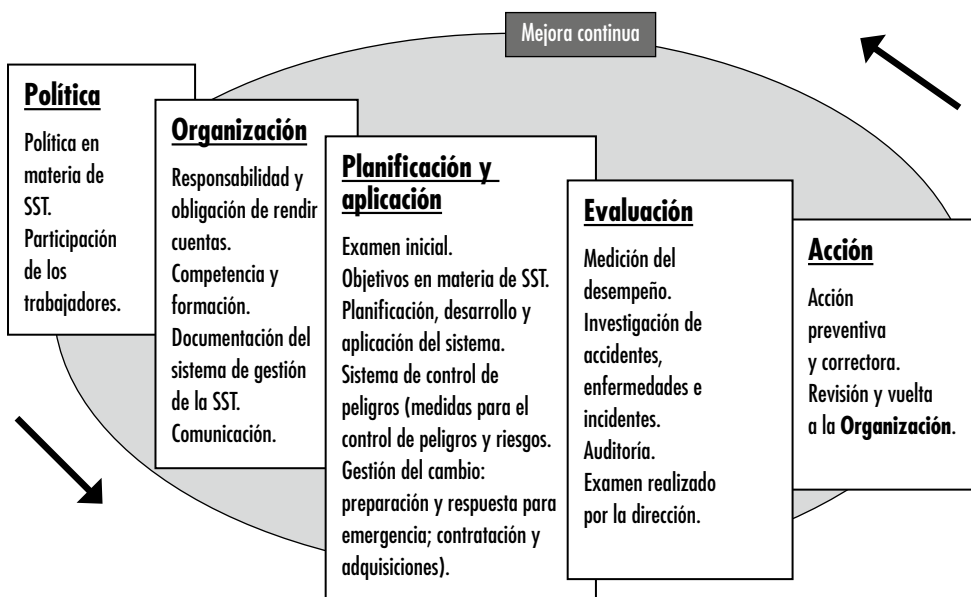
Mejora continua

**Política**

Política en materia de SST.
Participación de los trabajadores.

**Organización**

Responsabilidad y obligación de rendir cuentas.
Competencia y formación.
Documentación del sistema de gestión de la SST.
Comunicación.

**Planificación y aplicación**

Examen inicial.
Objetivos en materia de SST.
Planificación, desarrollo y aplicación del sistema.
Sistema de control de peligros (medidas para el control de peligros y riesgos.
Gestión del cambio: preparación y respuesta para emergencia; contratación y adquisiciones).

**Evaluación**

Medición del desempeño.
Investigación de accidentes, enfermedades e incidentes.
Auditoría.
Examen realizado por la dirección.

**Acción**

Acción preventiva y correctora.
Revisión y vuelta a la **Organización**.